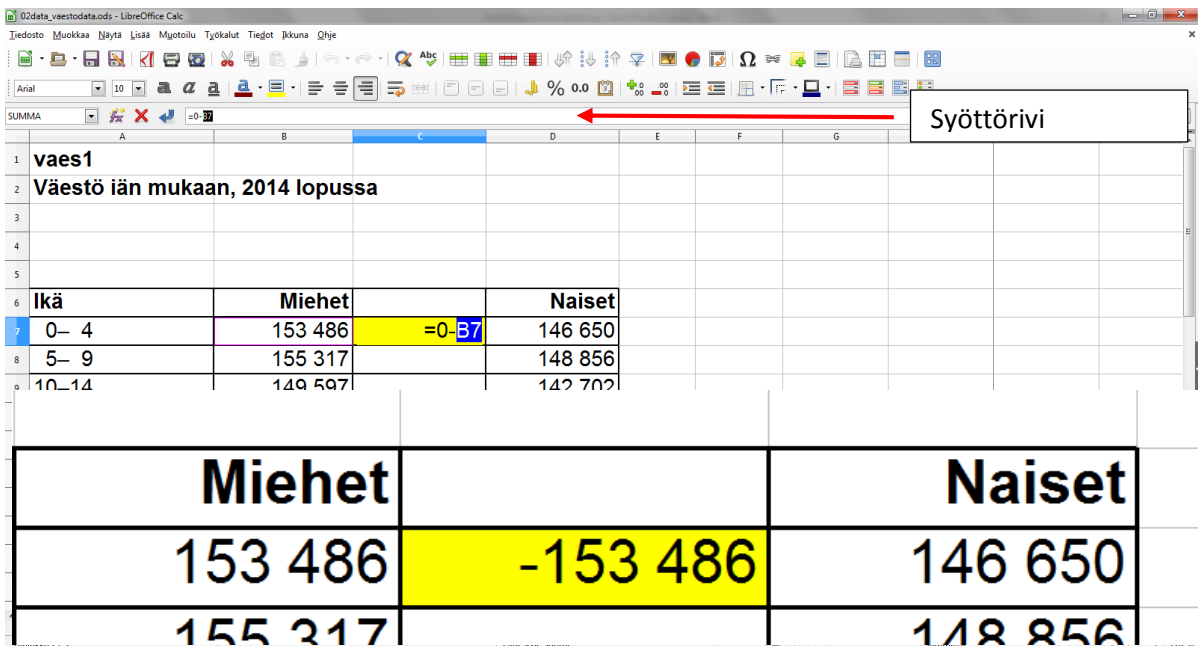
02data_vaestodata.ods - LibreOffice Calc

Tiedosto Muokkaa Näytä Lisää Muotoilu Työkalut Tiedot Ikkuna Ohje

Arial 10

SUMMA =0-B7

Syöttörivi

| | A | B | C | D | E | F | G |
|---|---|---|---|---|---|---|---|
| 1 | vaes1 | | | | | | |
| 2 | Väestö iän mukaan, 2014 lopussa | | | | | | |
| 3 | | | | | | | |
| 4 | | | | | | | |
| 5 | | | | | | | |
| 6 | Ikä | Miehet | | Naiset | | | |
| 7 | 0– 4 | 153 486 | =0-B7 | 146 650 | | | |
| 8 | 5– 9 | 155 317 | | 148 856 | | | |
| 9 | 10–14 | 149 597 | | 142 702 | | | |

| Miehet | | Naiset |
|---|---|---|
| 153 486 | -153 486 | 146 650 |
| 155 317 | | 148 856 |